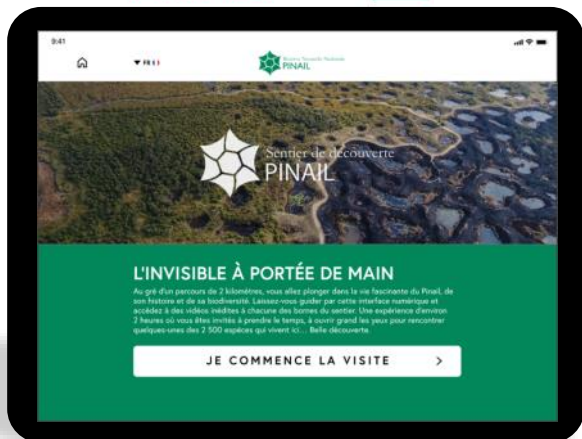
9:41

FR

Réserve Naturelle Nationale
PINAIL

Sentier de découverte
PINAIL

L'INVISIBLE À PORTÉE DE MAIN

Au gré d'un parcours de 2 kilomètres, vous allez plonger dans la vie fascinante du Pinail, de son histoire et de sa biodiversité. Laissez-vous guider par cette interface numérique et accédez à des vidéos inédites à chacune des bornes du sentier. Une expérience d'environ 2 heures où vous êtes invités à prendre le temps, à ouvrir grand les yeux pour rencontrer quelques-unes des 2 500 espèces qui vivent ici... Belle découverte.

JE COMMENCE LA VISITE >